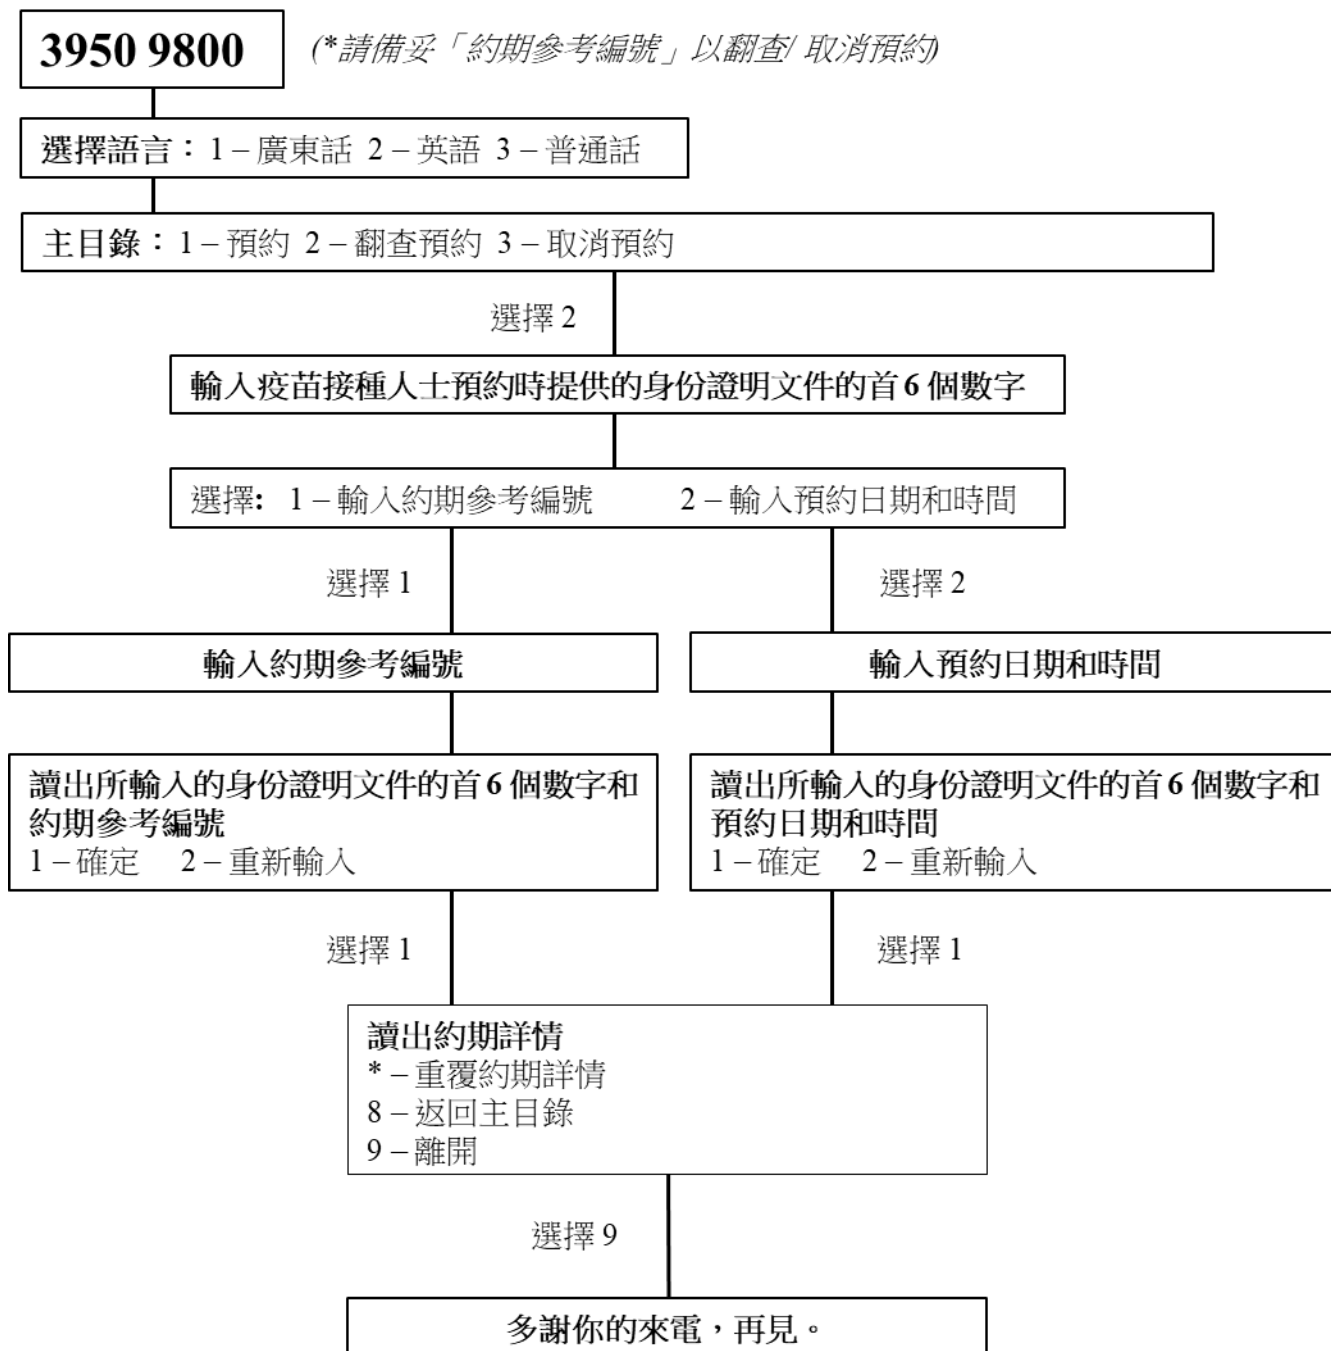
3950 9800

(*請備妥「約期參考編號」以翻查/ 取消預約)

選擇語言：1 – 廣東話 2 – 英語 3 – 普通話

主目錄：1 – 預約 2 – 翻查預約 3 – 取消預約

選擇 2

輸入疫苗接種人士預約時提供的身份證明文件的首 6 個數字

選擇: 1 – 輸入約期參考編號 2 – 輸入預約日期和時間

選擇 1

選擇 2

輸入約期參考編號

輸入預約日期和時間

讀出所輸入的身份證明文件的首 6 個數字和約期參考編號
1 – 確定 2 – 重新輸入

讀出所輸入的身份證明文件的首 6 個數字和預約日期和時間
1 – 確定 2 – 重新輸入

選擇 1

選擇 1

讀出約期詳情
* – 重覆約期詳情
8 – 返回主目錄
9 – 離開

選擇 9

多謝你的來電，再見。